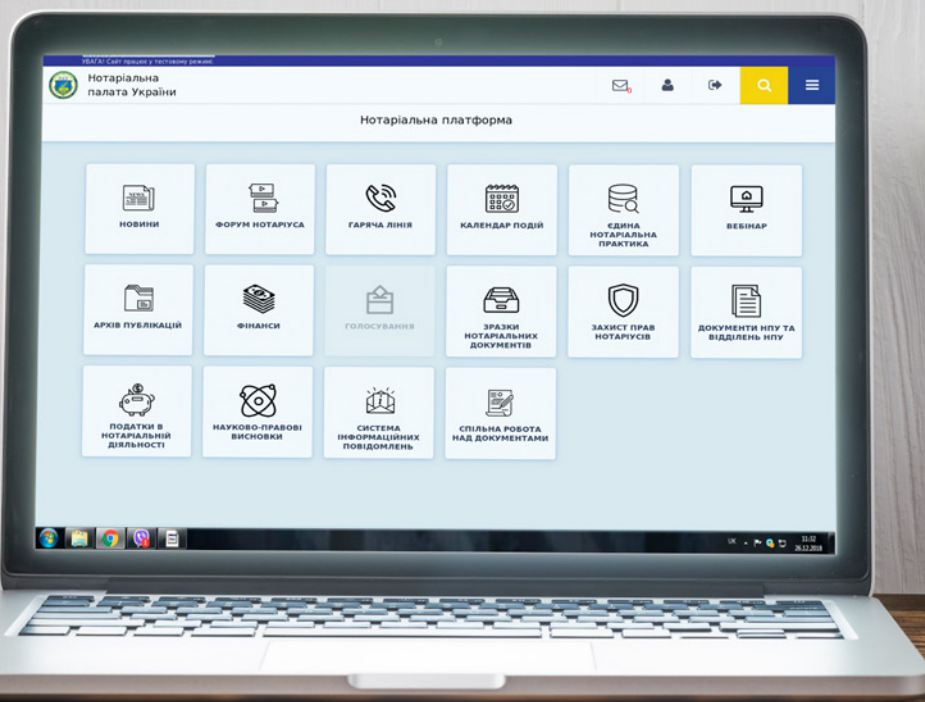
УВАГА! Сайт працює у тестовому режимі.

Нотаріальна палата України

Нотаріальна платформа

НОВИНИ

ФОРУМ НОТАРІУСА

ГАРЯЧА ЛІНІЯ

КАЛЕНДАР ПОДІЙ

ЄДИНА НОТАРІАЛЬНА ПРАКТИКА

ВЕБІНАР

АРХІВ ПУБЛІКАЦІЙ

ФІНАНСИ

ГОЛОСУВАННЯ

ЗРАЗКИ НОТАРІАЛЬНИХ ДОКУМЕНТІВ

ЗАХИСТ ПРАВ НОТАРІУСІВ

ДОКУМЕНТИ НПУ ТА ВІДДІЛЕНЬ НПУ

ПОДАТКИ В НОТАРІАЛЬНІЙ ДІЯЛЬНОСТІ

НАУКОВО-ПРАВОВІ ВИСНОВКИ

СИСТЕМА ІНФОРМАЦІЙНИХ ПОВІДОМЛЕНЬ

СПІЛЬНА РОБОТА НАД ДОКУМЕНТАМИ

UK 11:32 26.12.2018